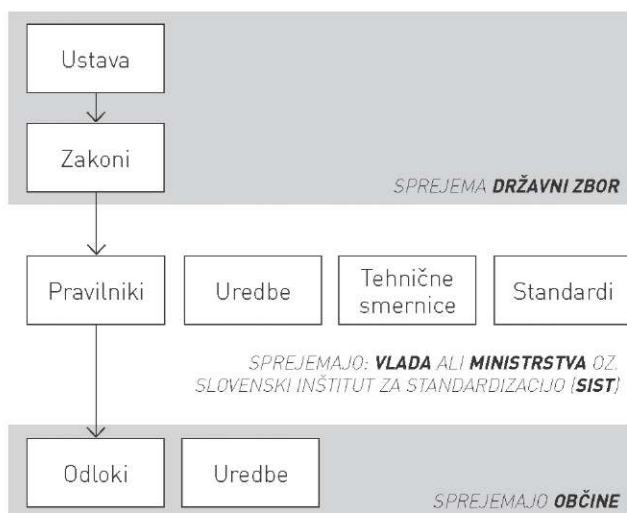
Ustava

Zakoni

SPREJEMA **DRŽAVNI ZBOR**

Pravilniki

Uredbe

Tehnične smernice

Standardi

SPREJEMAJO: **VLADA** ALI **MINISTRSTVA** OZ. SLOVENSKI INŠTITUT ZA STANDARDIZACIJO (**SIST**)

Odloki

Uredbe

SPREJEMAJO **OBČINE**